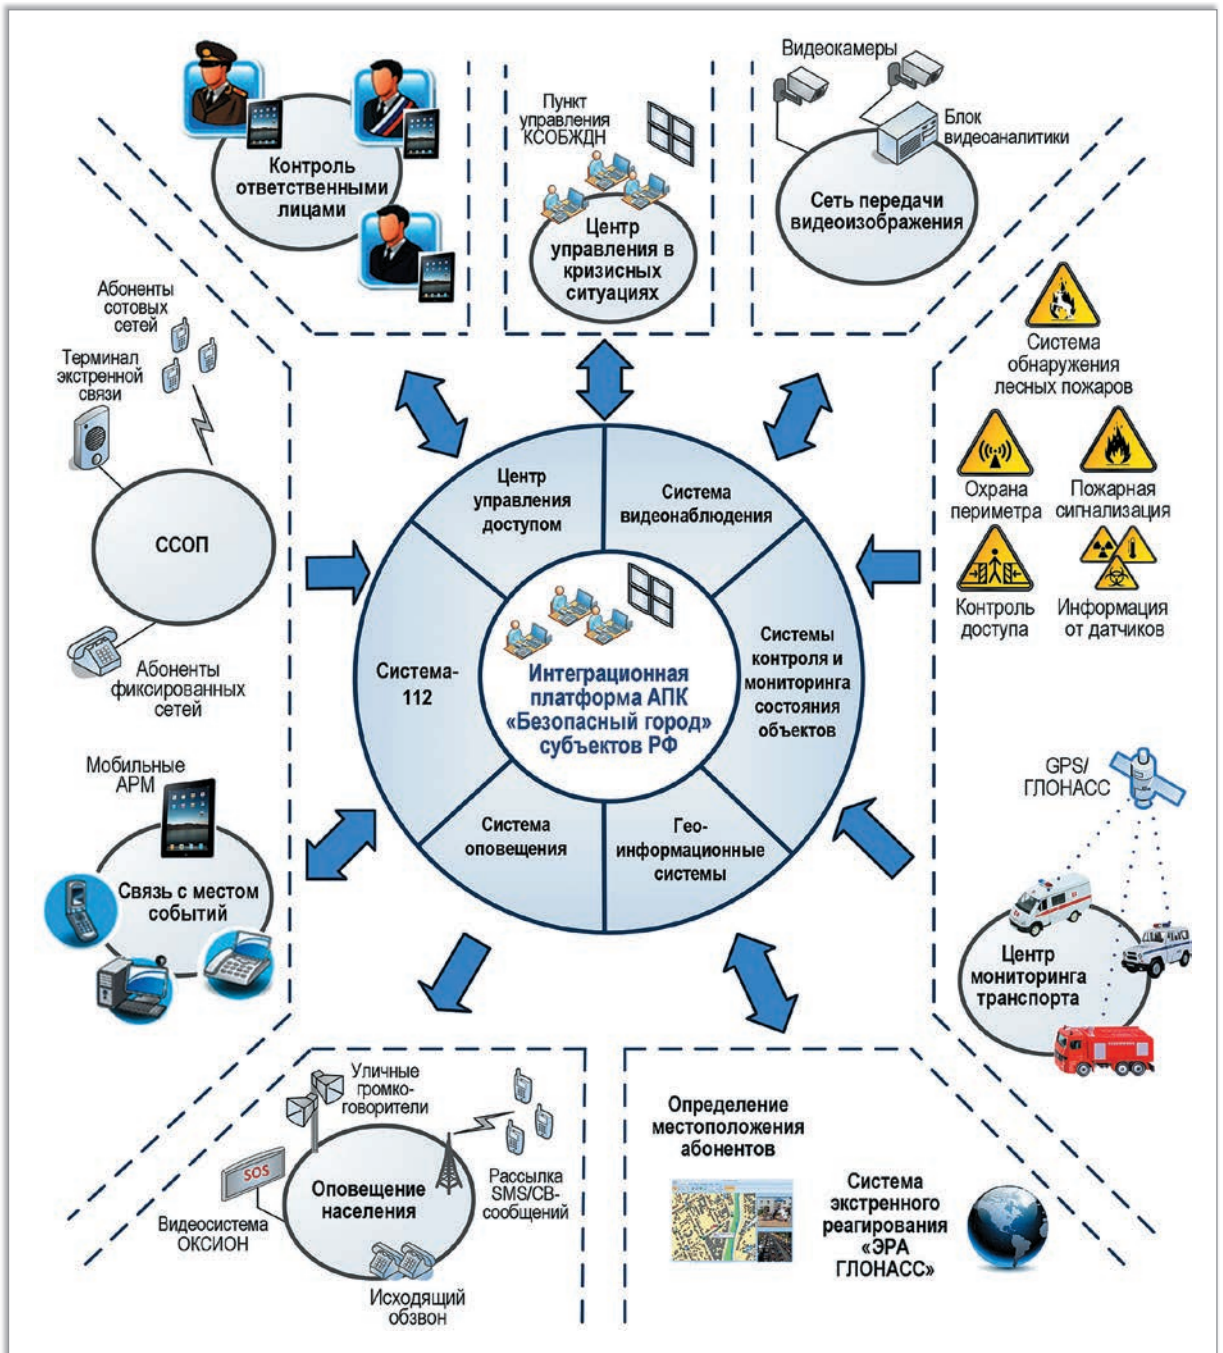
Контроль ответственными лицами

Пункт управления КСОБЖДН

Центр управления в кризисных ситуациях

Видеокамеры

Блок видеоаналитики

Сеть передачи видеоизображения

Абоненты сотовых сетей

Терминал экстренной связи

ССОП

Абоненты фиксированных сетей

Система обнаружения лесных пожаров

Охрана периметра

Пожарная сигнализация

Контроль доступа

Информация от датчиков

Центр управления доступом

Система видеонаблюдения

Система-112

Интеграционная платформа АПК «Безопасный город» субъектов РФ

Системы контроля и мониторинга состояния объектов

Система оповещения

Гео-информационные системы

Мобильные АРМ

Связь с местом событий

GPS/ ГЛОНАСС

Центр мониторинга транспорта

Уличные громко-говорители

SOS

Видеосистема ОКСИОН

Оповещение населения

Рассылка SMS/CB-сообщений

Исходящий обзвон

Определение местоположения абонентов

Система экстренного реагирования «ЭРА ГЛОНАСС»